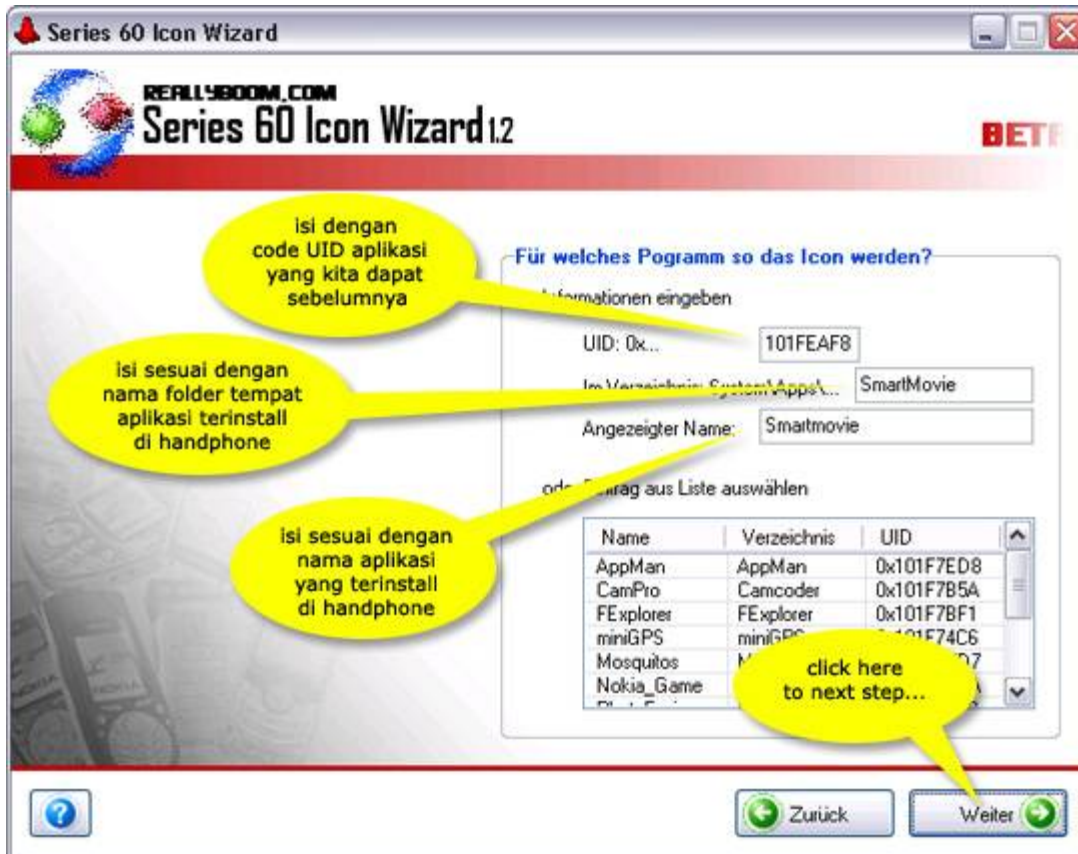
Series 60 Icon Wizard

REALLYBOOM.COM
Series 60 Icon Wizard 1.2

BET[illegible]

isi dengan code UID aplikasi yang kita dapat sebelumnya

Für welches Pogramm so das Icon werden?

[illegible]formationen eingeben

UID: 0x... 101FEAF8

isi sesuai dengan nama folder tempat aplikasi terinstall di handphone

Im Verzeichnis: System\Apps\... SmartMovie

Angezeigter Name: Smartmovie

od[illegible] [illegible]trag aus Liste auswählen

isi sesuai dengan nama aplikasi yang terinstall di handphone

| Name | Verzeichnis | UID |
|---|---|---|
| AppMan | AppMan | 0x101F7ED8 |
| CamPro | Camcoder | 0x101F7B5A |
| FExplorer | FExplorer | 0x101F7BF1 |
| miniGPS | miniGP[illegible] | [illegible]101F74C6 |
| Mosquitos | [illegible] | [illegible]D7 |
| Nokia_Game | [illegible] | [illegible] |

click here to next step...

Zurück

Weiter